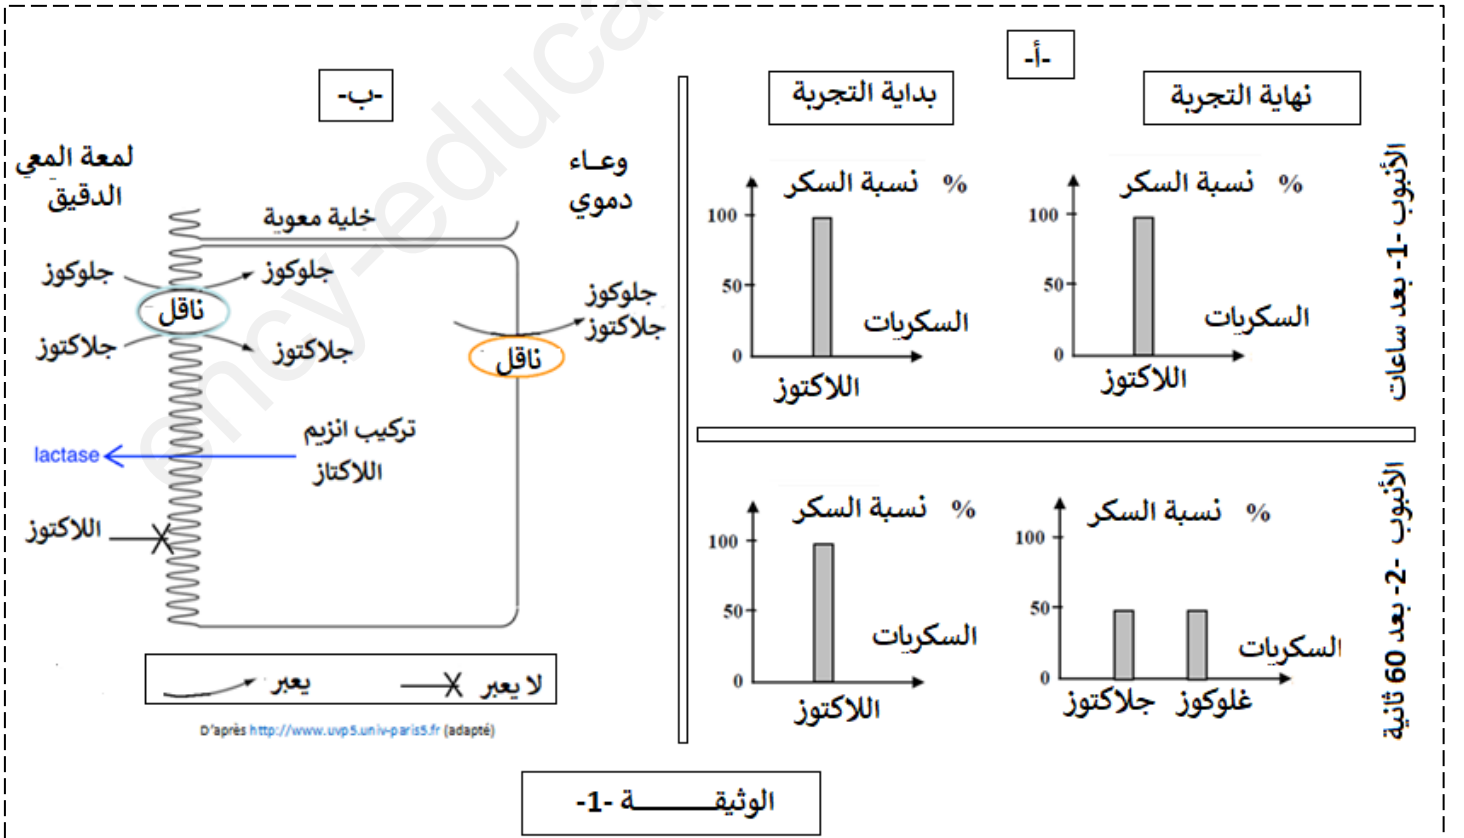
-أ-

نهاية التجربة

بداية التجربة

الأنبوب -1- بعد ساعات

% نسبة السكر

100

50

0

السكريات

اللاكتوز

% نسبة السكر

100

50

0

السكريات

اللاكتوز

الأنبوب -2- بعد 60 ثانية

% نسبة السكر

100

50

0

السكريات

غلوكوز جلاكتوز

% نسبة السكر

100

50

0

السكريات

اللاكتوز

-ب-

لمعة المعي الدقيق

وعـاء دموي

خلية معوية

جلوكوز

جلوكوز

ناقل

جلاكتوز

جلاكتوز

جلوكوز جلاكتوز

ناقل

تركيب انزيم اللاكتاز

lactase

اللاكتوز

يعبر

لا يعبر

D'après http://www.uvp5.univ-paris5.fr (adapté)

الوثيقـــــــة -1-